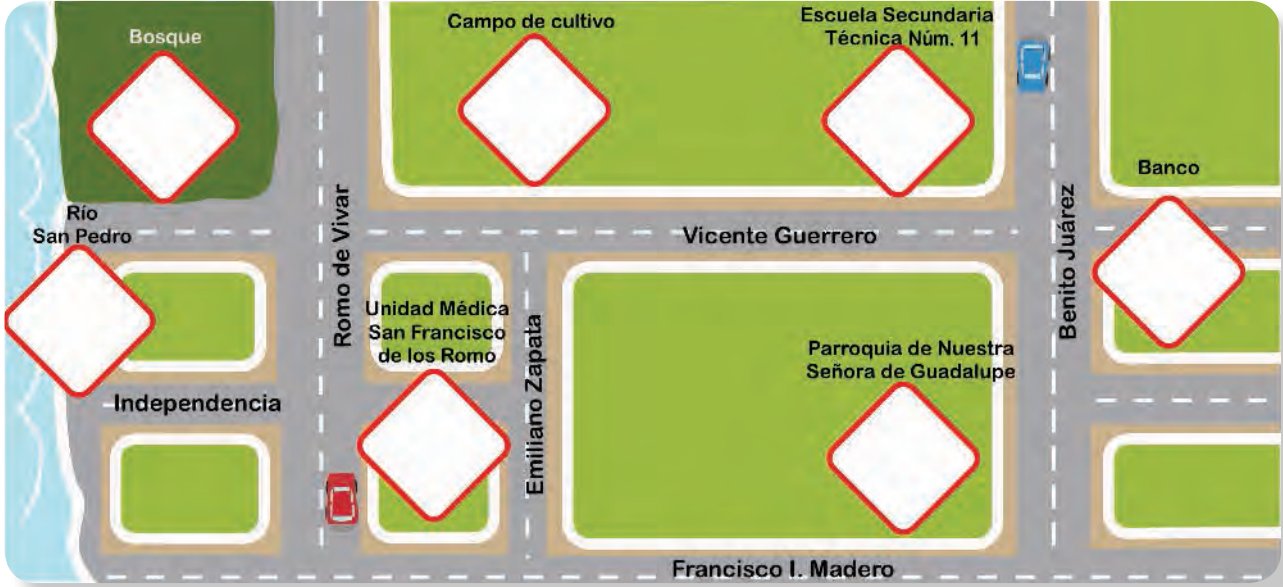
Bosque

Campo de cultivo

Escuela Secundaria Técnica Núm. 11

Banco

Río San Pedro

Vicente Guerrero

Romo de Vivar

Unidad Médica San Francisco de los Romo

Emiliano Zapata

Benito Juárez

Parroquia de Nuestra Señora de Guadalupe

Independencia

Francisco I. Madero